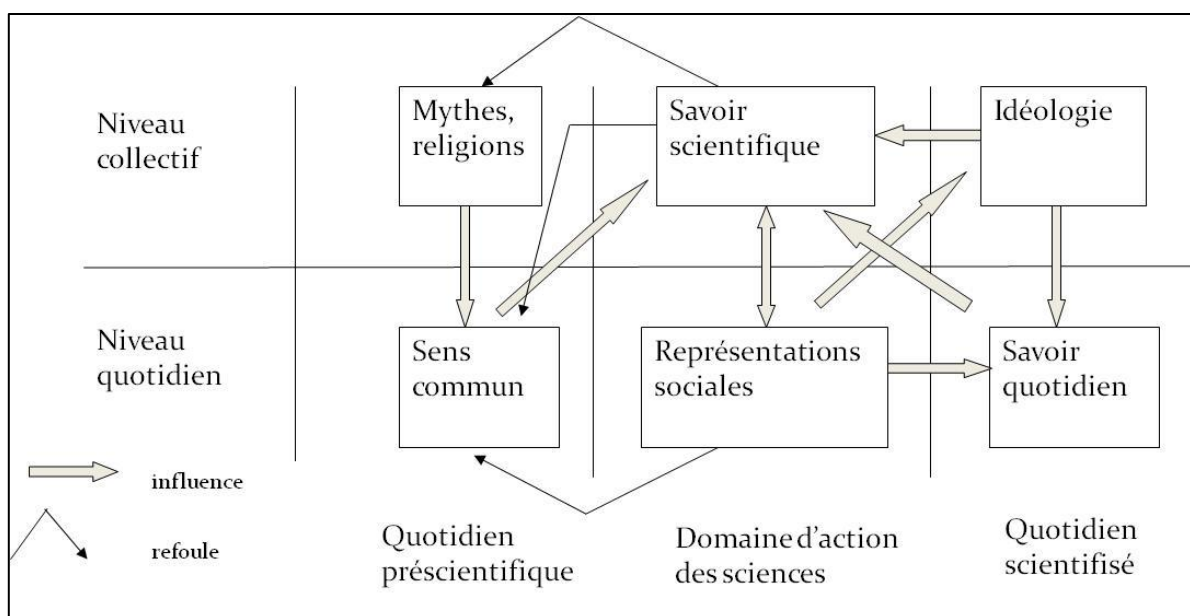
Niveau collectif

Mythes, religions

Savoir scientifique

Idéologie

Niveau quotidien

Sens commun

Représentations sociales

Savoir quotidien

influence

refoule

Quotidien préscientifique

Domaine d'action des sciences

Quotidien scientifisé